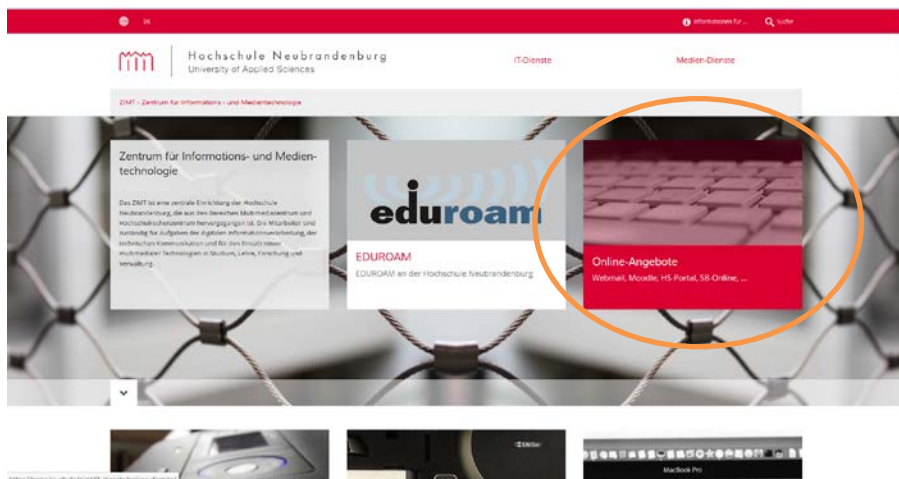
de

Informationen für ... Suche

Hochschule Neubrandenburg
University of Applied Sciences

IT-Dienste

Medien-Dienste

ZIMT - Zentrum für Informations - und Medientechnologie

Zentrum für Informations- und Medientechnologie

Das ZIMT ist eine zentrale Einrichtung der Hochschule Neubrandenburg, die aus den Bereichen Multimediazentrum und Hochschulrechenzentrum hervorgegangen ist. Die Mitarbeiter sind zuständig für Aufgaben der digitalen Informationsverarbeitung, der technischen Kommunikation und für den Einsatz neuer multimedialer Technologien in Studium, Lehre, Forschung und Verwaltung.

eduroam

EDUROAM

EDUROAM an der Hochschule Neubrandenburg

Online-Angebote

Webmail, Moodle, HS-Portal, SB-Online, ...

MacBook Pro